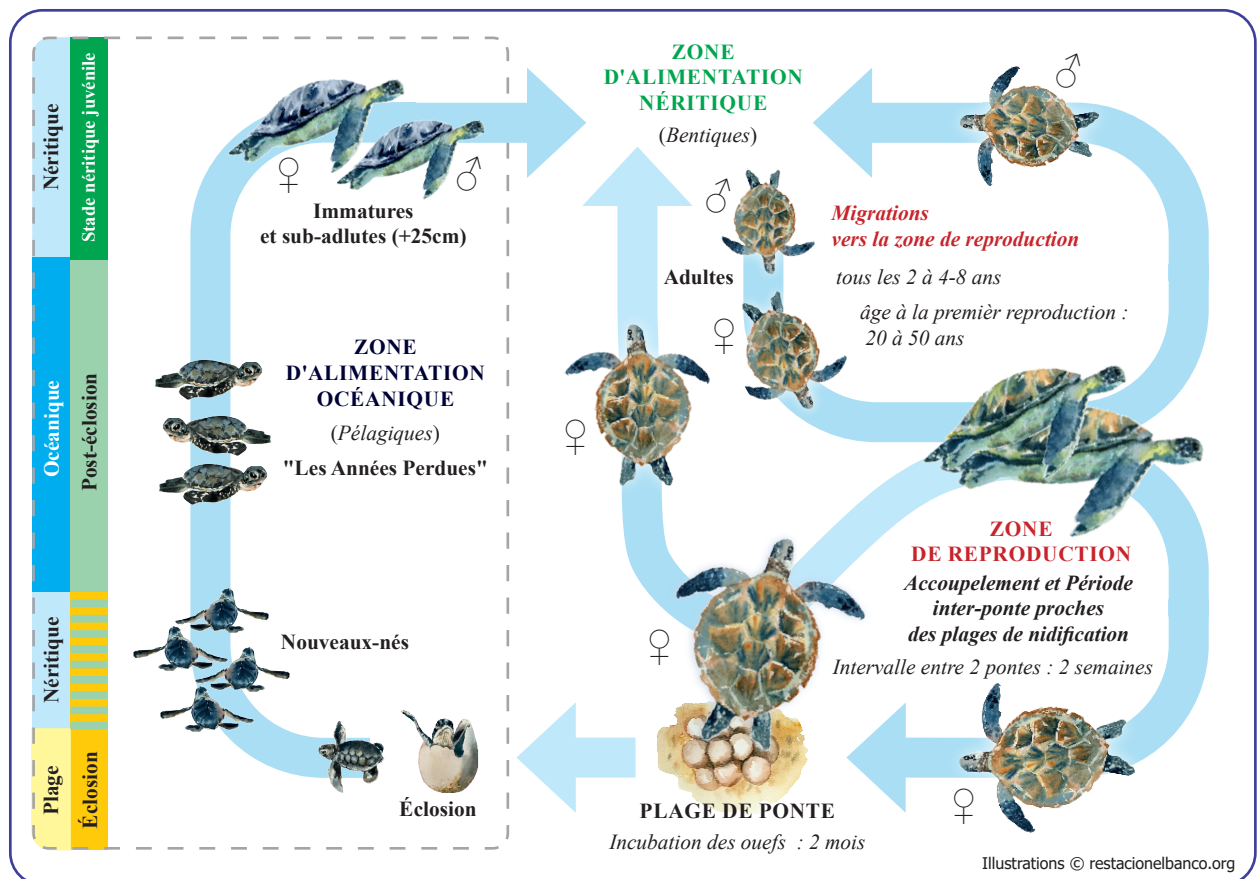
Néritique

Stade néritique juvénile

Océanique

Post-éclosion

Néritique

Plage

Éclosion

♀ ♂

Immatures et sub-adlutes (+25cm)

ZONE D'ALIMENTATION OCÉANIQUE

(*Pélagiques*)

"Les Années Perdues"

Nouveaux-nés

Éclosion

ZONE D'ALIMENTATION NÉRITIQUE

(*Bentiques*)

♂

*Migrations vers la zone de reproduction*

Adultes

*tous les 2 à 4-8 ans*

*âge à la premièr reproduction : 20 à 50 ans*

♀

♀

♂

ZONE DE REPRODUCTION

*Accoupelement et Période inter-ponte proches des plages de nidification*

*Intervalle entre 2 pontes : 2 semaines*

♀

♀

PLAGE DE PONTE

*Incubation des ouefs : 2 mois*

Illustrations © restacionelbanco.org